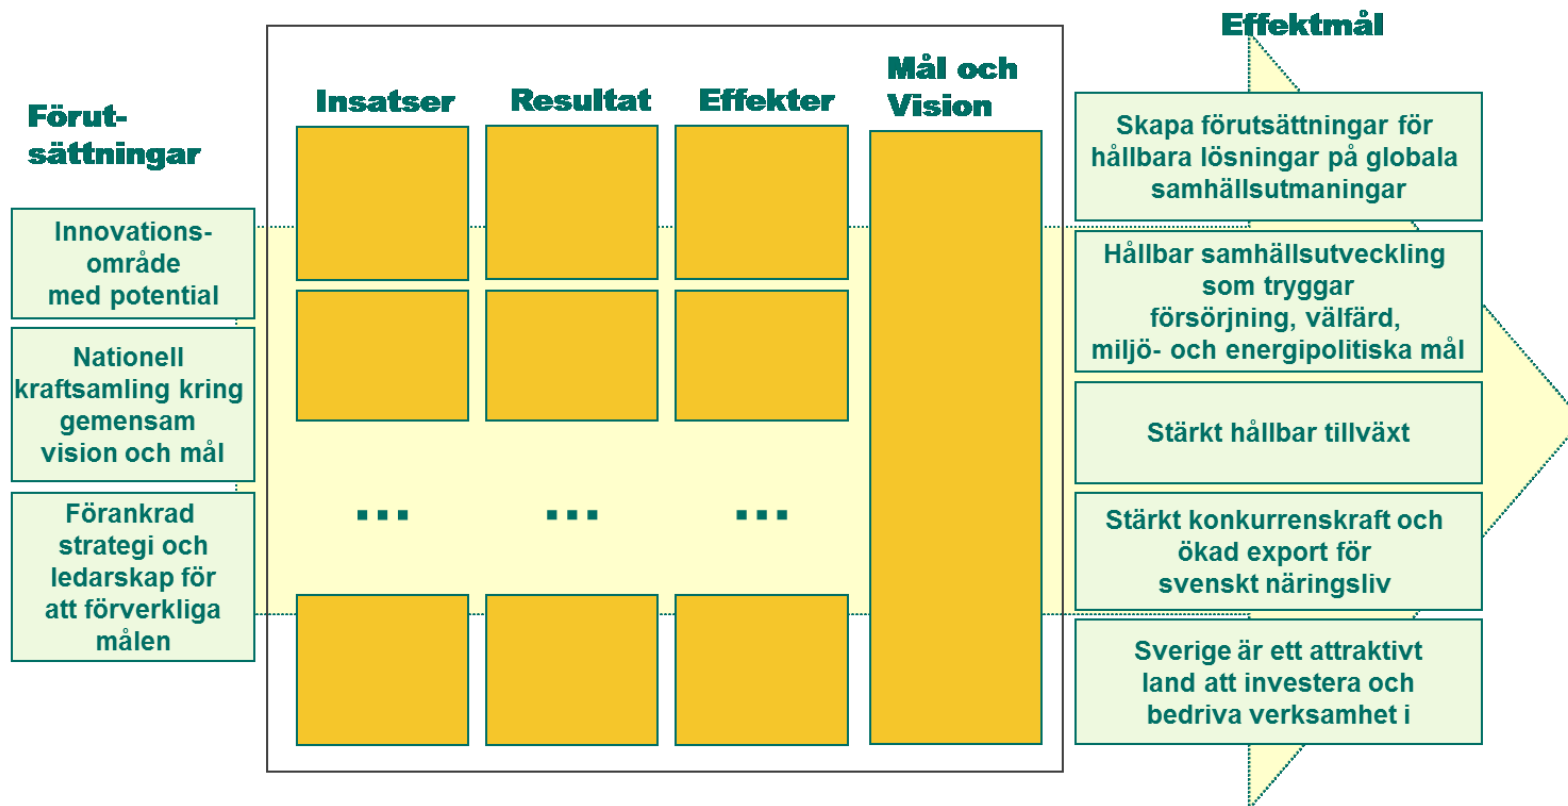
Förut-sättningar

Innovations-område med potential

Nationell kraftsamling kring gemensam vision och mål

Förankrad strategi och ledarskap för att förverkliga målen

Insatser

Resultat

Effekter

Mål och Vision

...

...

...

Effektmål

Skapa förutsättningar för hållbara lösningar på globala samhällsutmaningar

Hållbar samhällsutveckling som tryggar försörjning, välfärd, miljö- och energipolitiska mål

Stärkt hållbar tillväxt

Stärkt konkurrenskraft och ökad export för svenskt näringsliv

Sverige är ett attraktivt land att investera och bedriva verksamhet i